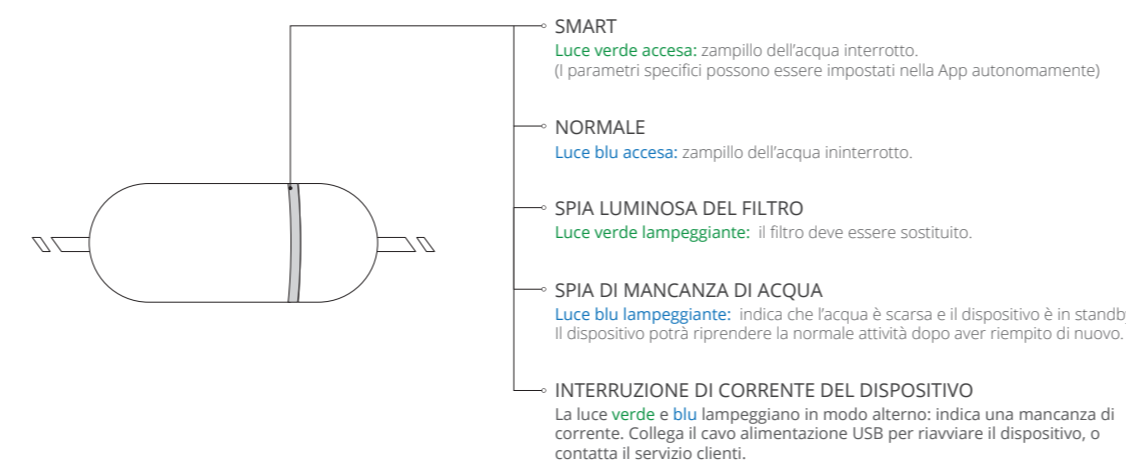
SMART
Luce verde accesa: zampillo dell'acqua interrotto.
(I parametri specifici possono essere impostati nella App autonomamente)

NORMALE
Luce blu accesa: zampillo dell'acqua ininterrotto.

SPIA LUMINOSA DEL FILTRO
Luce verde lampeggiante: il filtro deve essere sostituito.

SPIA DI MANCANZA DI ACQUA
Luce blu lampeggiante: indica che l'acqua è scarsa e il dispositivo è in standb
Il dispositivo potrà riprendere la normale attività dopo aver riempito di nuovo.

INTERRUZIONE DI CORRENTE DEL DISPOSITIVO
La luce verde e blu lampeggiano in modo alterno: indica una mancanza di corrente. Collega il cavo alimentazione USB per riavviare il dispositivo, o contatta il servizio clienti.